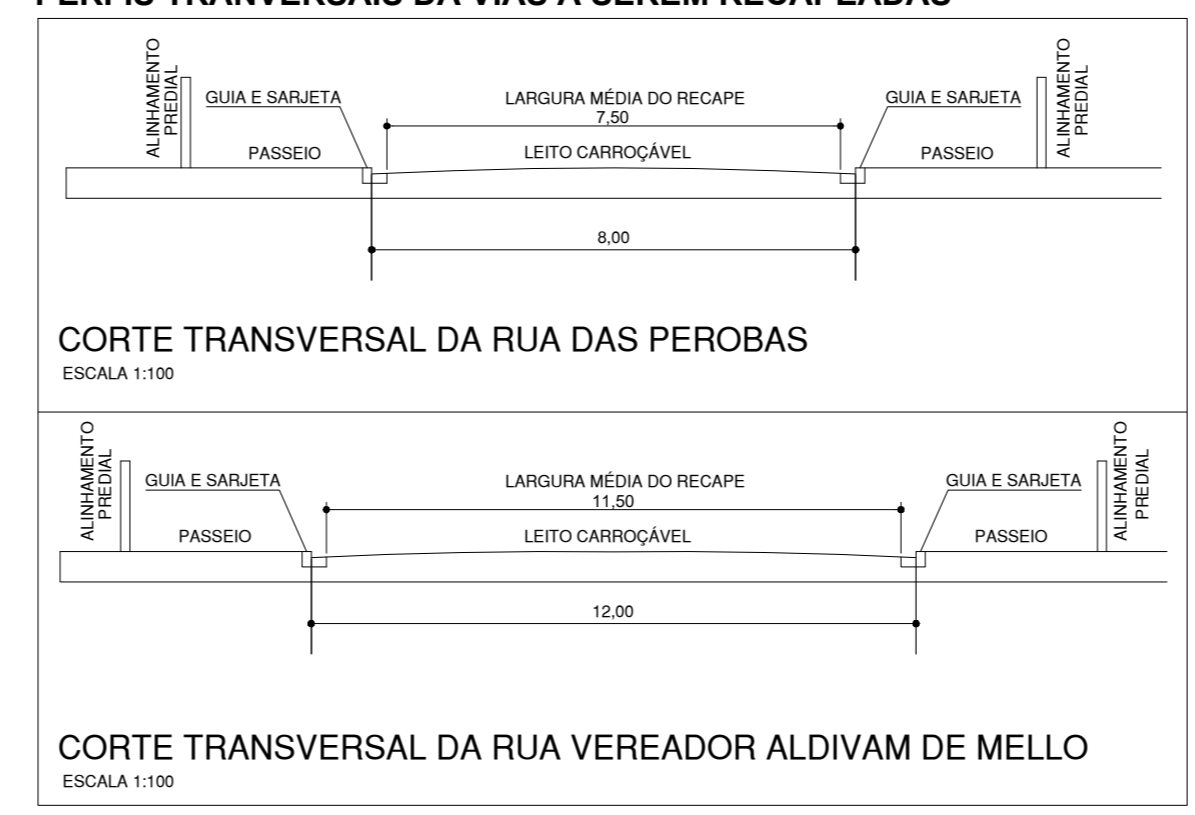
PERFIS TRANVERSAIS DA VIAS A SEREM RECAPEADAS

ALINHAMENTO PREDIAL

GUIA E SARJETA

LARGURA MÉDIA DO RECAPE
7,50

GUIA E SARJETA

ALINHAMENTO PREDIAL

PASSEIO

LEITO CARROÇÁVEL

PASSEIO

8,00

CORTE TRANSVERSAL DA RUA DAS PEROBAS
ESCALA 1:100

ALINHAMENTO PREDIAL

GUIA E SARJETA

LARGURA MÉDIA DO RECAPE
11,50

GUIA E SARJETA

ALINHAMENTO PREDIAL

PASSEIO

LEITO CARROÇÁVEL

PASSEIO

12,00

CORTE TRANSVERSAL DA RUA VEREADOR ALDIVAM DE MELLO
ESCALA 1:100